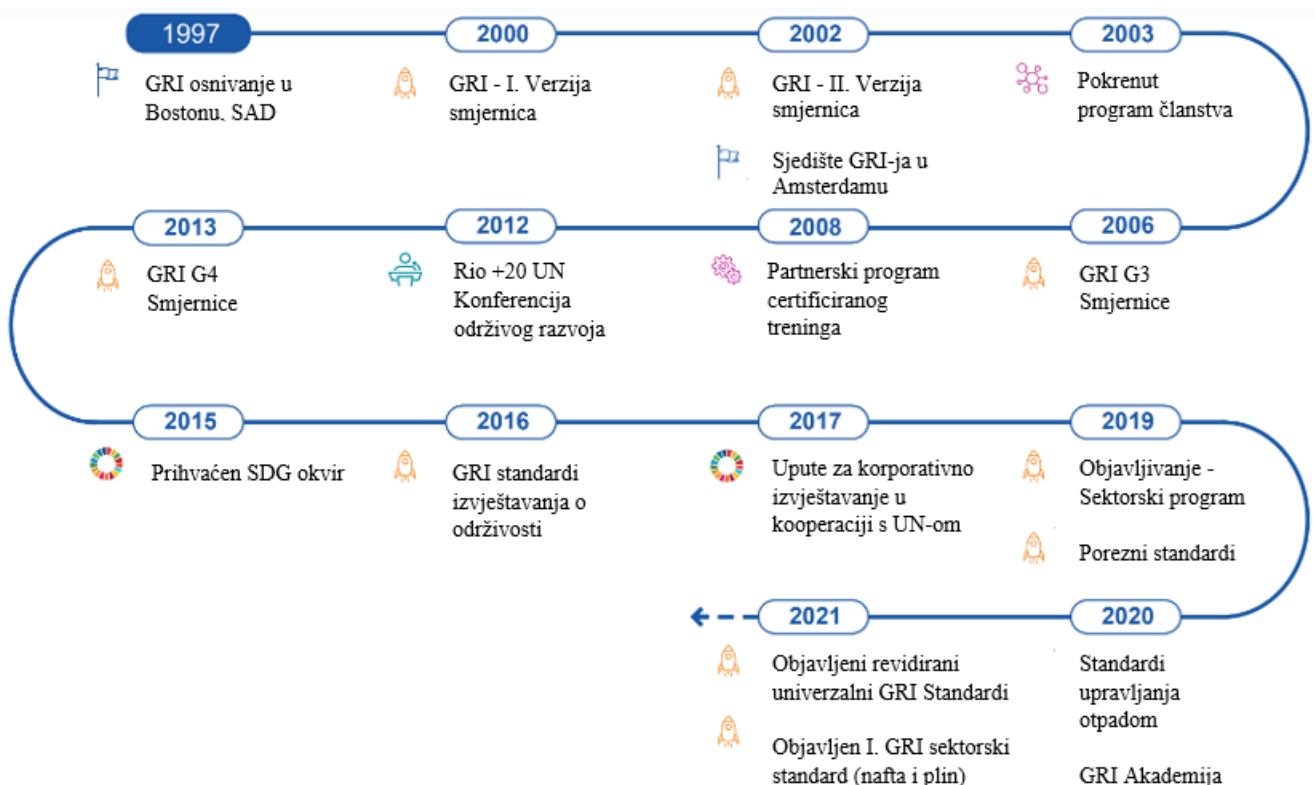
1997

GRI osnivanje u Bostonu, SAD

2000

GRI - I. Verzija smjernica

2002

GRI - II. Verzija smjernica

Sjedište GRI-ja u Amsterdamu

2003

Pokrenut program članstva

2013

GRI G4 Smjernice

2012

Rio +20 UN Konferencija održivog razvoja

2008

Partnerski program certificiranog treninga

2006

GRI G3 Smjernice

2015

Prihvaćen SDG okvir

2016

GRI standardi izvještavanja o održivosti

2017

Upute za korporativno izvještavanje u kooperaciji s UN-om

2019

Objavljivanje - Sektorski program

Porezni standardi

2021

Objavljeni revidirani univerzalni GRI Standardi

Objavljen I. GRI sektorski standard (nafta i plin)

2020

Standardi upravljanja otpadom

GRI Akademija